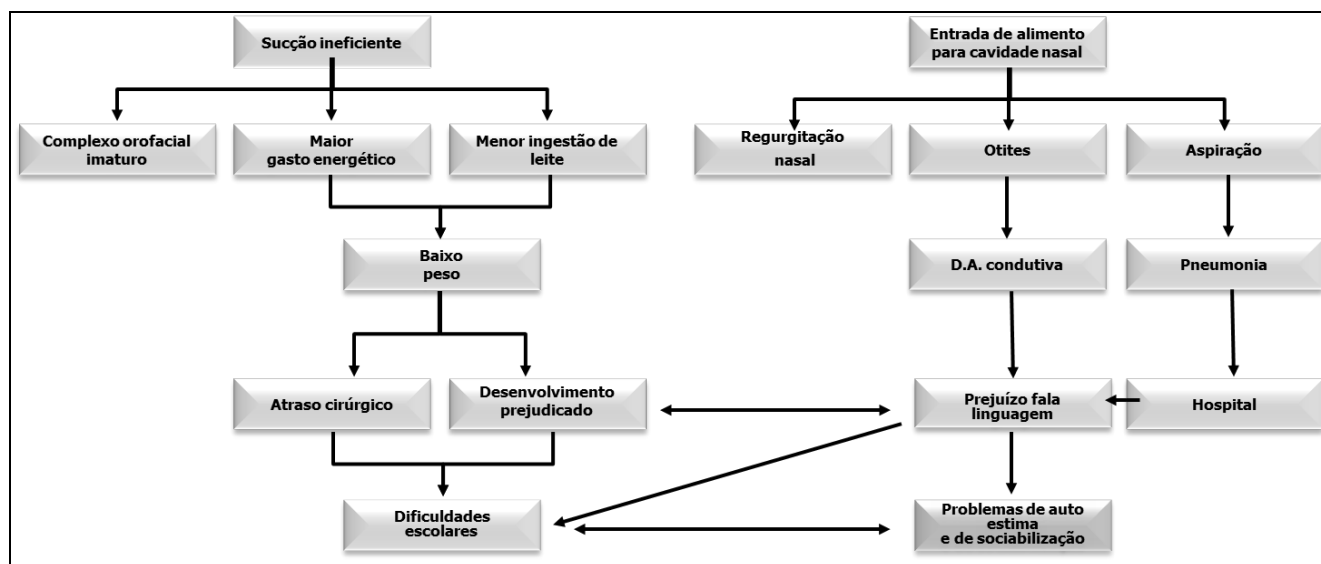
Sucção ineficiente

Complexo orofacial imaturo

Maior gasto energético

Menor ingestão de leite

Baixo peso

Atraso cirúrgico

Desenvolvimento prejudicado

Dificuldades escolares

Entrada de alimento para cavidade nasal

Regurgitação nasal

Otites

Aspiração

D.A. condutiva

Pneumonia

Prejuízo fala linguagem

Hospital

Problemas de auto estima e de sociabilização